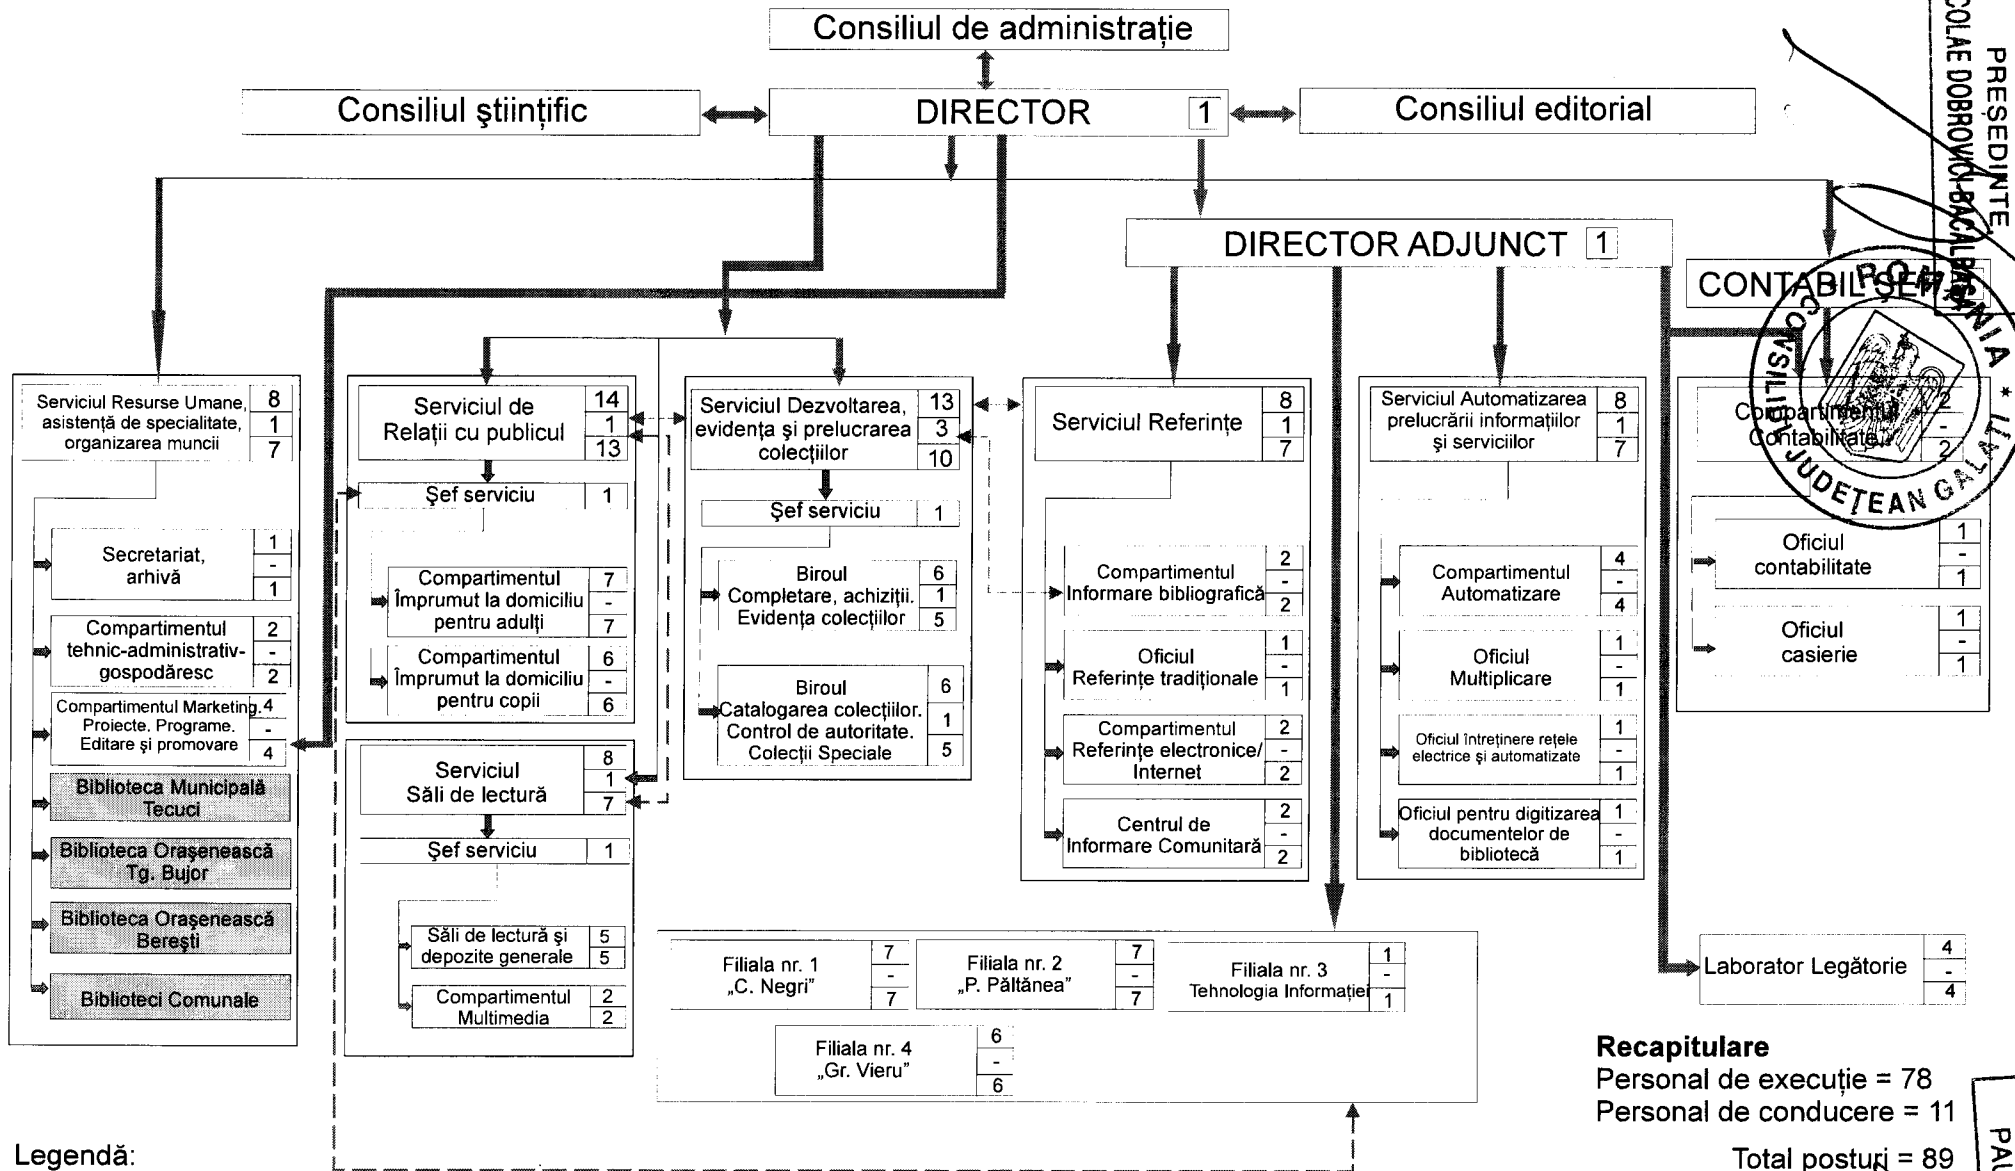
Consiliul de administrație

Consiliul științific

DIRECTOR 1

Consiliul editorial

DIRECTOR ADJUNCT 1

CONTABIL ȘEF

Serviciul Resurse Umane, asistență de specialitate, organizarea muncii 8 1 7

Secretariat, arhivă 1 - 1

Compartimentul tehnic-administrativ-gospodăresc 2 - 2

Compartimentul Marketing. Proiecte. Programe. Editare și promovare 4 - 4

Biblioteca Municipală Tecuci

Biblioteca Orășenească Tg. Bujor

Biblioteca Orășenească Berești

Biblioteci Comunale

Serviciul de Relații cu publicul 14 1 13

Șef serviciu 1

Compartimentul Împrumut la domiciliu pentru adulți 7 - 7

Compartimentul Împrumut la domiciliu pentru copii 6 - 6

Serviciul Săli de lectură 8 1 7

Șef serviciu 1

Săli de lectură și depozite generale 5 5

Compartimentul Multimedia 2 2

Serviciul Dezvoltarea, evidența și prelucrarea colecțiilor 13 3 10

Șef serviciu 1

Biroul Completare, achiziții. Evidența colecțiilor 6 1 5

Biroul Catalogarea colecțiilor. Control de autoritate. Colecții Speciale 6 1 5

Serviciul Referințe 8 1 7

Compartimentul Informare bibliografică 2 - 2

Oficiul Referințe tradiționale 1 - 1

Compartimentul Referințe electronice/ Internet 2 - 2

Centrul de Informare Comunitară 2 - 2

Serviciul Automatizarea prelucrării informațiilor și serviciilor 8 1 7

Compartimentul Automatizare 4 - 4

Oficiul Multiplicare 1 - 1

Oficiul întreținere rețele electrice și automatizate 1 - 1

Oficiul pentru digitizarea documentelor de bibliotecă 1 - 1

Compartimentul Contabilitate 2 - 2

Oficiul contabilitate 1 - 1

Oficiul casierie 1 - 1

Filiala nr. 1 „C. Negri” 7 - 7

Filiala nr. 2 „P. Păltănea” 7 - 7

Filiala nr. 3 Tehnologia Informației 1 - 1

Filiala nr. 4 „Gr. Vieru” 6 - 6

Laborator Legătorie 4 - 4

Recapitulare
Personal de execuție = 78
Personal de conducere = 11
Total posturi = 89

Legendă:

PREȘEDINTE
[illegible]COLAE DOBROVICI-BACALBAȘA

ROMÂNIA * CONSILIUL JUDEȚEAN GALAȚI

PA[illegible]